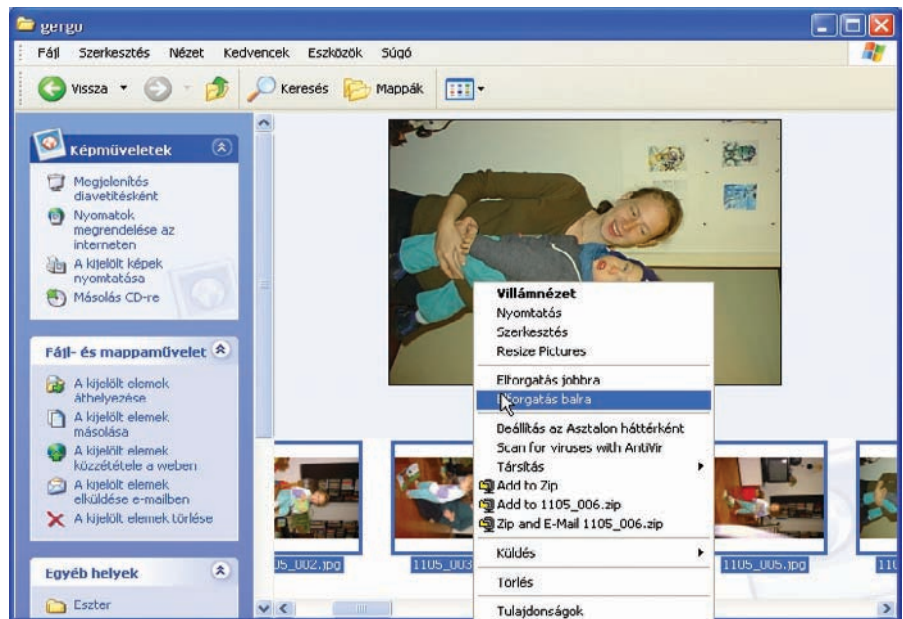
gergo

Fájl Szerkesztés Nézet Kedvencek Eszközök Súgó

Vissza Keresés Mappák

Képműveletek

Megjelenítés diavetítésként

Nyomatok megrendelése az interneten

A kijelölt képek nyomtatása

Másolás CD-re

Fájl- és mappaművelet

A kijelölt elemek áthelyezése

A kijelölt elemek másolása

A kijelölt elemek közzététele a weben

A kijelölt elemek elküldése e-mailben

A kijelölt elemek törlése

Egyéb helyek

Eszter

Villámnézet
Nyomtatás
Szerkesztés
Resize Pictures
Elforgatás jobbra
Elforgatás balra
Beállítás az Asztalon háttérként
Scan for viruses with AntiVir
Társítás
Add to Zip
Add to 1105_006.zip
Zip and E-Mail 1105_006.zip
Küldés
Törlés
Tulajdonságok

05_002.jpg
1105_003
1105_005.jpg
110